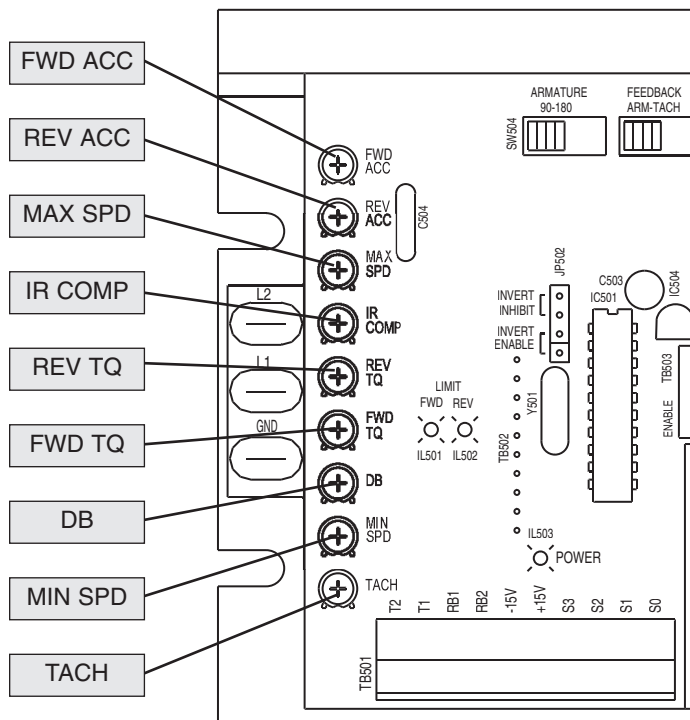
FWD ACC
REV ACC
MAX SPD
IR COMP
REV TQ
FWD TQ
DB
MIN SPD
TACH

ARMATURE
90-180
SW504
FEEDBACK
ARM-TACH

FWD
ACC
REV
ACC
C504
MAX
SPD
IR
COMP
REV
TQ
FWD
TQ
DB
MIN
SPD
TACH

L2
L1
GND

JP502
INVERT
INHIBIT
INVERT
ENABLE
C503
IC501
IC504
TB503
ENABLE

LIMIT
FWD REV
IL501 IL502
Y501
TB502
IL503
POWER

T2 T1 RB1 RB2 -15V +15V S3 S2 S1 S0
TB501